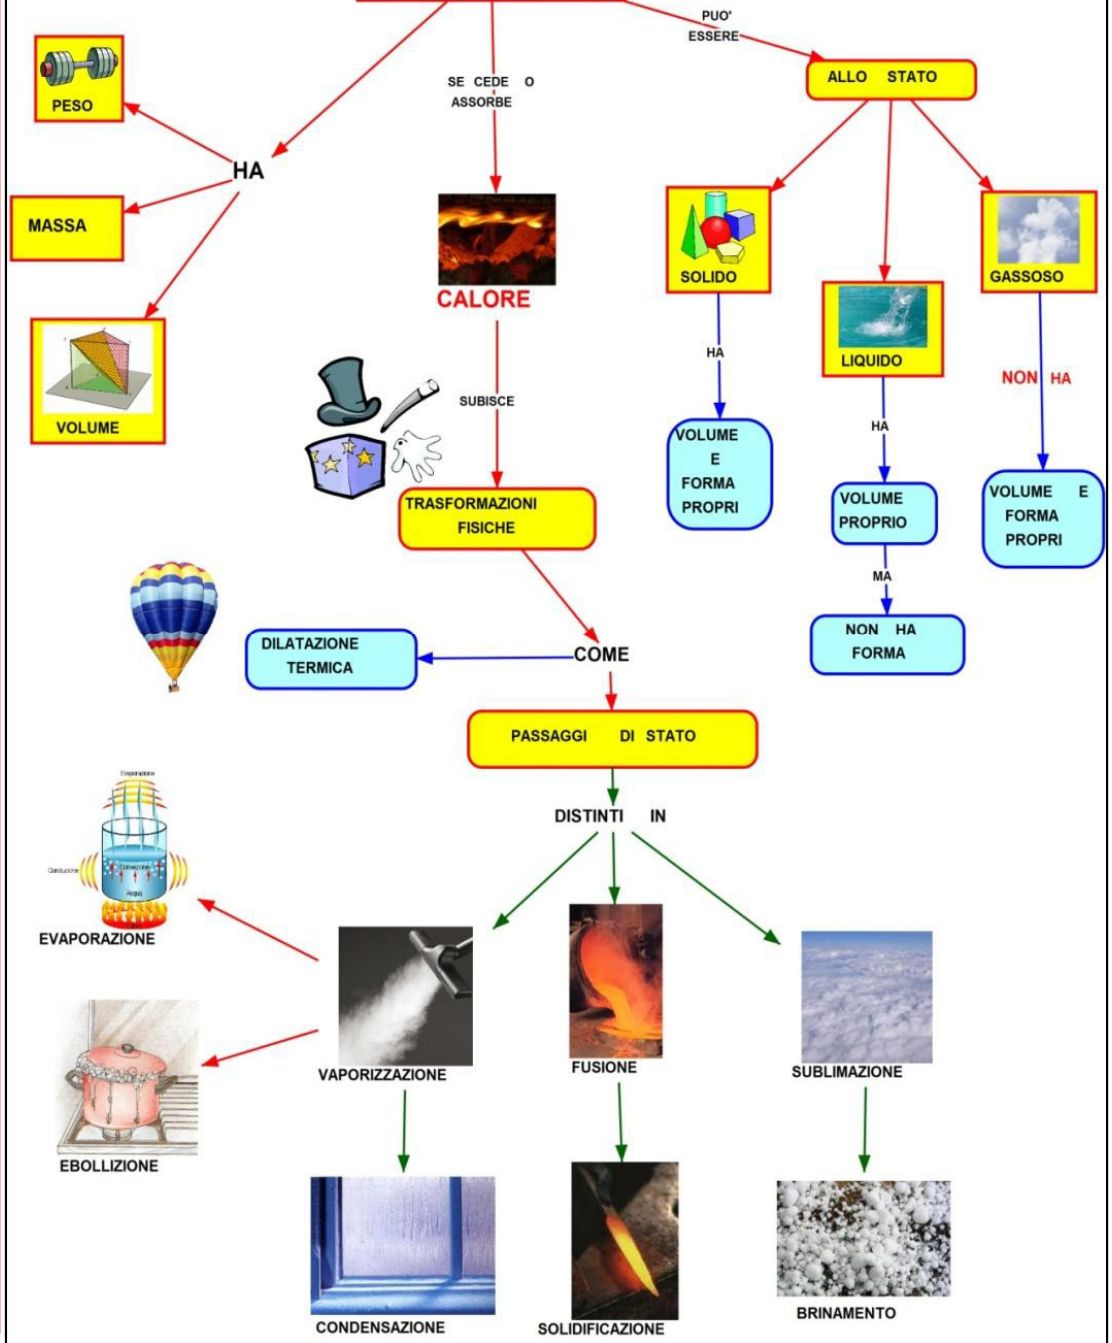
PUO' ESSERE

PESO

SE CEDE O ASSORBE

ALLO STATO

HA

MASSA

CALORE

SOLIDO

GASSOSO

LIQUIDO

VOLUME

HA

NON HA

SUBISCE

HA

VOLUME E FORMA PROPRI

VOLUME PROPRIO

VOLUME E FORMA PROPRI

TRASFORMAZIONI FISICHE

MA

NON HA FORMA

DILATAZIONE TERMICA

COME

PASSAGGI DI STATO

Evaporazione

DISTINTI IN

Conduzione

Convezione

EVAPORAZIONE

VAPORIZZAZIONE

FUSIONE

SUBLIMAZIONE

EBOLLIZIONE

CONDENSAZIONE

SOLIDIFICAZIONE

BRINAMENTO